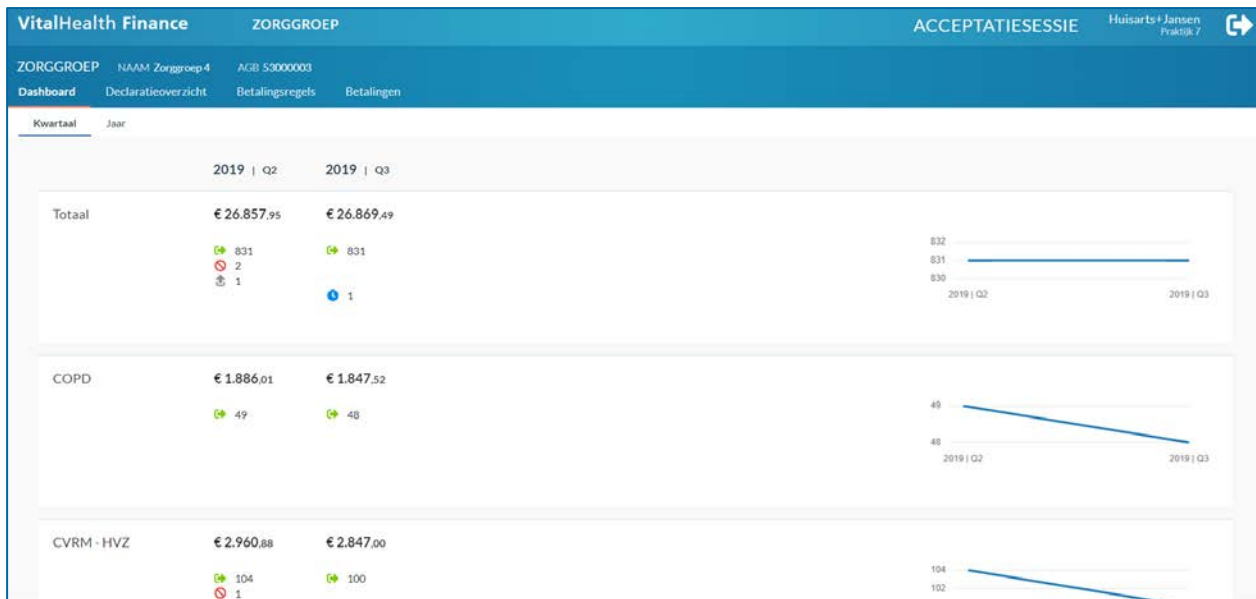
VitalHealth Finance ZORGGROEP ACCEPTATIESESSIE Huisarts+Jansen Praktijk 7

ZORGGROEP NAAM Zorggroep 4 AGB 53000003

Dashboard Declaratieoverzicht Betalingsregels Betalingen

Kwartaal Jaar

2019 | Q2 2019 | Q3

Totaal €26.857,95 €26.869,49

831
2
1

831

1

832
831
830
2019 | Q2 2019 | Q3

COPD €1.886,01 €1.847,52

49 48

49
48
2019 | Q2 2019 | Q3

CVRM - HVZ €2.960,88 €2.847,00

104
1

100

104
102